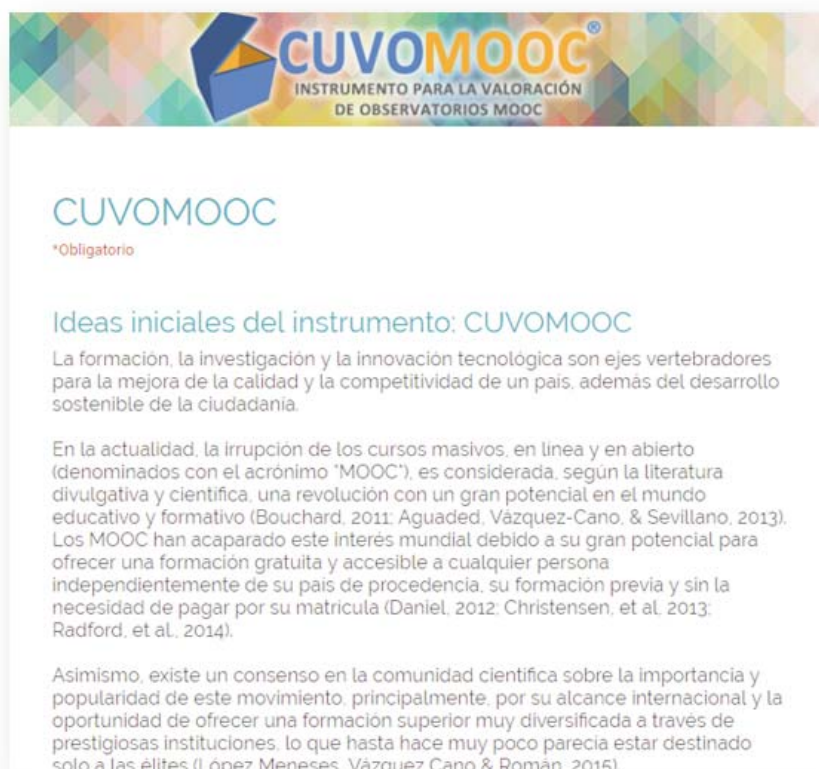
CUVOMOOC®
INSTRUMENTO PARA LA VALORACIÓN DE OBSERVATORIOS MOOC

CUVOMOOC
*Obligatorio

Ideas iniciales del instrumento: CUVOMOOC
La formación, la investigación y la innovación tecnológica son ejes vertebradores para la mejora de la calidad y la competitividad de un país, además del desarrollo sostenible de la ciudadanía.

En la actualidad, la irrupción de los cursos masivos, en línea y en abierto (denominados con el acrónimo "MOOC"), es considerada, según la literatura divulgativa y científica, una revolución con un gran potencial en el mundo educativo y formativo (Bouchard, 2011; Aguaded, Vázquez-Cano, & Sevillano, 2013). Los MOOC han acaparado este interés mundial debido a su gran potencial para ofrecer una formación gratuita y accesible a cualquier persona independientemente de su país de procedencia, su formación previa y sin la necesidad de pagar por su matrícula (Daniel, 2012; Christensen, et al. 2013; Radford, et al., 2014).

Asimismo, existe un consenso en la comunidad científica sobre la importancia y popularidad de este movimiento, principalmente, por su alcance internacional y la oportunidad de ofrecer una formación superior muy diversificada a través de prestigiosas instituciones, lo que hasta hace muy poco parecía estar destinado solo a las élites (López Meneses, Vázquez Cano & Román, 2015).